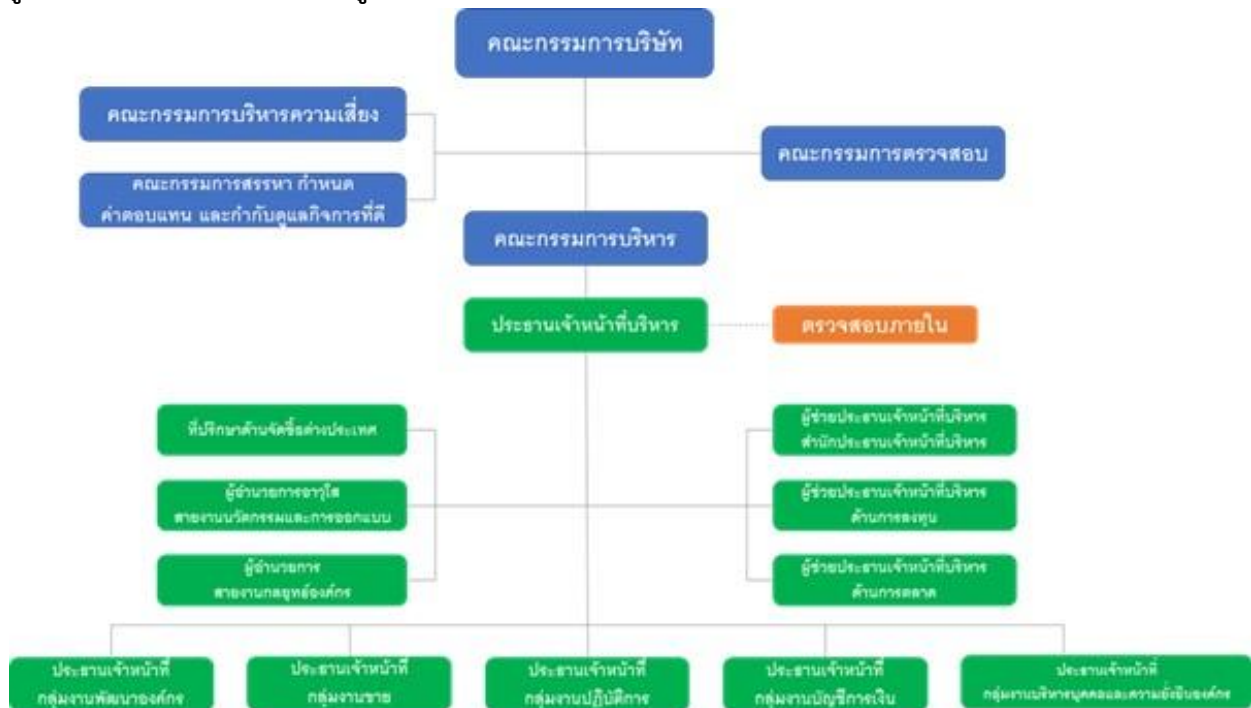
คณะกรรมการบริษัท

คณะกรรมการบริหารความเสี่ยง

คณะกรรมการสรรหา กำหนดค่าตอบแทน และกำกับดูแลกิจการที่ดี

คณะกรรมการตรวจสอบ

คณะกรรมการบริหาร

ประธานเจ้าหน้าที่บริหาร

ตรวจสอบภายใน

ที่ปรึกษาด้านจัดซื้อต่างประเทศ

ผู้อำนวยการอาวุโส สายงานนวัตกรรมและการออกแบบ

ผู้อำนวยการ สายงานกลยุทธ์องค์กร

ผู้ช่วยประธานเจ้าหน้าที่บริหาร สำนักประธานเจ้าหน้าที่บริหาร

ผู้ช่วยประธานเจ้าหน้าที่บริหาร ด้านการลงทุน

ผู้ช่วยประธานเจ้าหน้าที่บริหาร ด้านการตลาด

ประธานเจ้าหน้าที่ กลุ่มงานพัฒนาองค์กร

ประธานเจ้าหน้าที่ กลุ่มงานขาย

ประธานเจ้าหน้าที่ กลุ่มงานปฏิบัติการ

ประธานเจ้าหน้าที่ กลุ่มงานบัญชีการเงิน

ประธานเจ้าหน้าที่ กลุ่มงานบริหารบุคคลและความยั่งยืนองค์กร